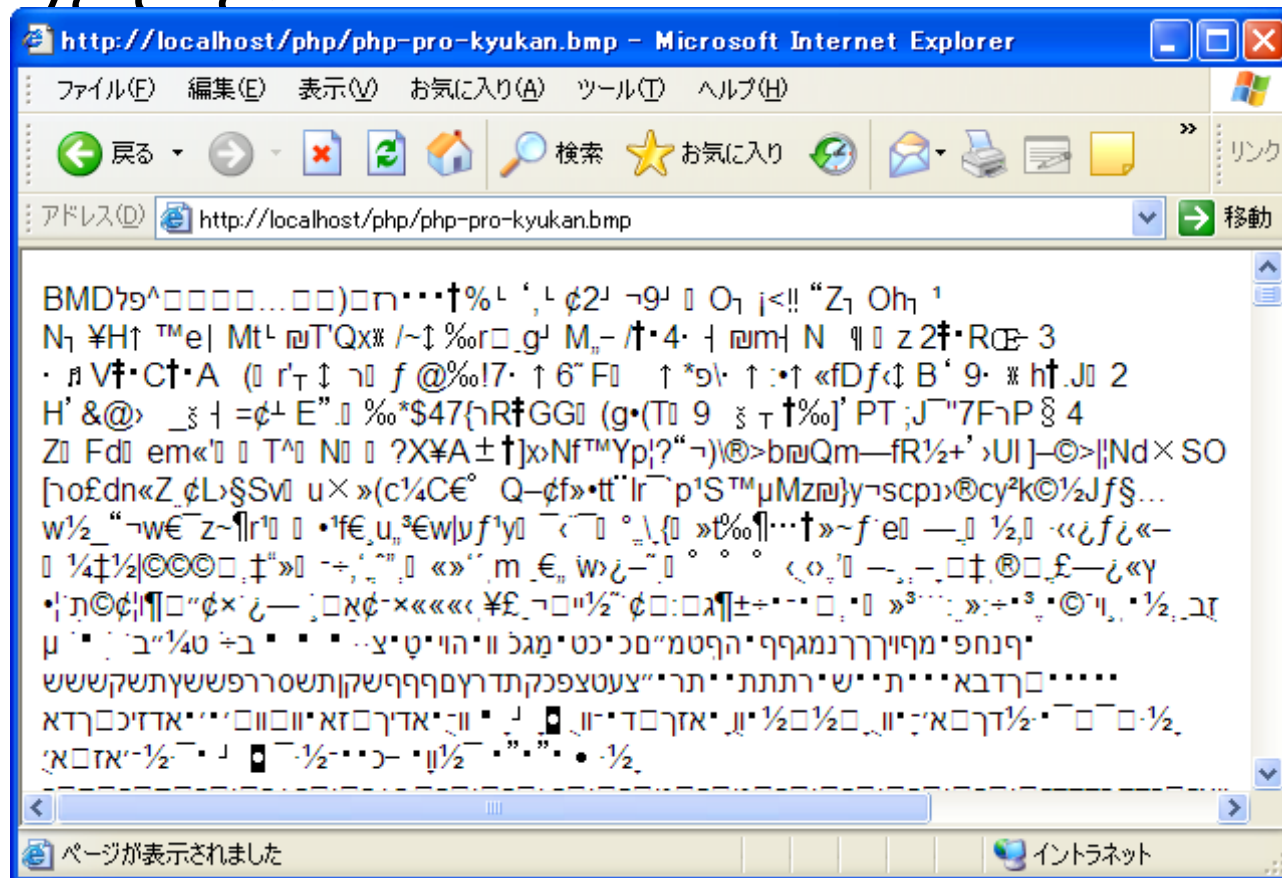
http://localhost/php/php-pro-kyukan.bmp - Microsoft Internet Explorer

ファイル(F) 編集(E) 表示(V) お気に入り(A) ツール(T) ヘルプ(H)

戻る 検索 お気に入り リンク

アドレス(D) http://localhost/php/php-pro-kyukan.bmp 移動

BMDפל^□□□□□…□□)□r┐･･･†%ᴸ ‘,ᴸ ¢2ᴶ ¬9ᴶ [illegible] O┐ ¡<‼ “Z┐ Oh┐ ¹
N┐ ¥H↑ ™e| Mtᴸ ₪T'Qx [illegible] /~‡ ‰r□ g ᴶ M„– /†･4･ ┤ ₪m┤ N ¶ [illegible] z 2‡･R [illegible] 3
･ ♬V‡･C†･A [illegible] r'┬ ‡ ┐ ƒ @‰!7･ ↑ 6˜ F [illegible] ↑ *פ\･ ↑ :･↑ «fDƒ‹‡ B‘ 9･ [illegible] h†.J 2
H’ &@› _ § ┤ =¢┴ E”. ‰*$47{┐R‡GG (g•(T 9 § ┬ †‰]’ PT ;J¯"7F┐P § 4
Z Fd em«' T^ N ?X¥A±†]x›Nf™Yp¦?“¬)\®>b₪Qm—fR½+’ ›Ul ]–©>|¦Nd×SO
[┐o£dn«Z ¢L›§Sv u× »(c¼C€˚ Q–¢f»•tt¨lr¯`p¹S™µMz₪}y¬scp נ›®cy²k©½Jƒ§…
w½_“¬w€¯z~¶r¹ •¹f€ u„³€w|уƒ¹y ¯‹¯ ˚ \ {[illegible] »t‰¶···†»~ƒ˙e —. ½, ·‹‹¿ƒ¿«–
¼‡½|©©©□ ‡"» ¯÷,‘˜" «»‘ m € w›¿–˜ ˚ ˚ ˚ ‹ ‹› ' –- – □‡ ®□ £—¿«γ
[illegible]
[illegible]
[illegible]
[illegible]
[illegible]

ページが表示されました イントラネット